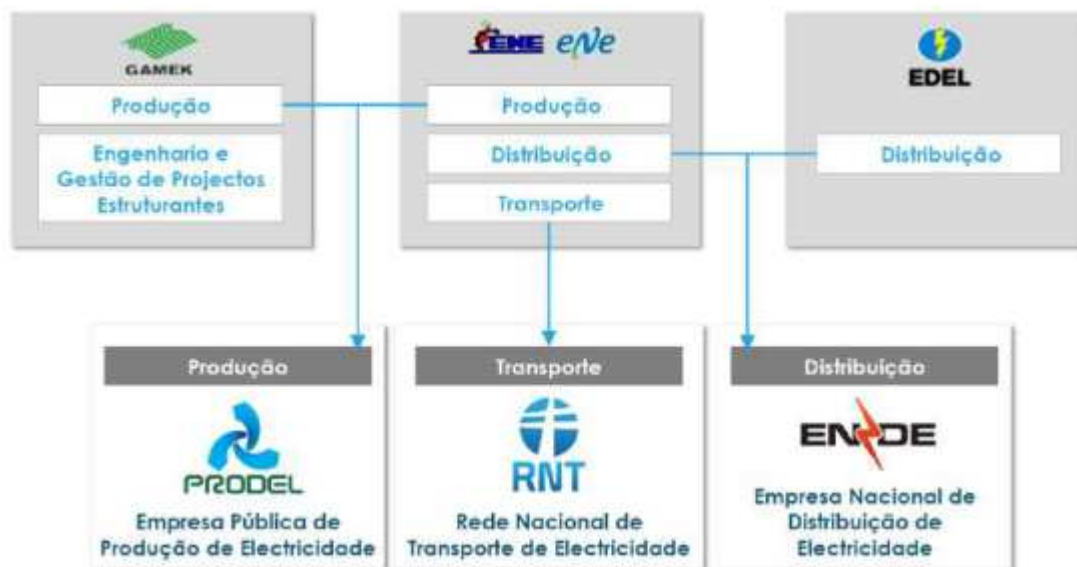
GAMEK

Produção

Engenharia e Gestão de Projectos Estruturantes

ENE ene

Produção

Distribuição

Transporte

EDEL

Distribuição

Produção

PRODEL

Empresa Pública de Produção de Electricidade

Transporte

RNT

Rede Nacional de Transporte de Electricidade

Distribuição

ENDE

Empresa Nacional de Distribuição de Electricidade